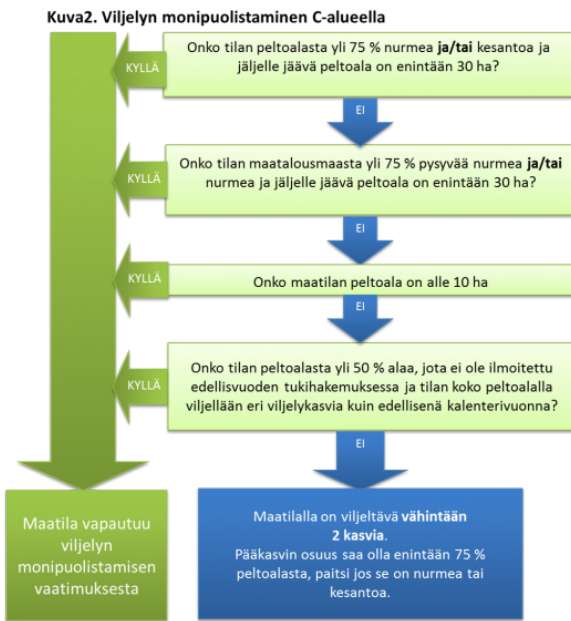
Kuva2. Viljelyn monipuolistaminen C-alueella

Onko tilan peltoalasta yli 75 % nurmea ja/tai kesantoa ja jäljelle jäävä peltoala on enintään 30 ha?

KYLLÄ

EI

Onko tilan maatalousmaasta yli 75 % pysyvää nurmea ja/tai nurmea ja jäljelle jäävä peltoala on enintään 30 ha?

KYLLÄ

EI

Onko maatilan peltoala on alle 10 ha

KYLLÄ

EI

Onko tilan peltoalasta yli 50 % alaa, jota ei ole ilmoitettu edellisvuoden tukihakemuksessa ja tilan koko peltoalalla viljellään eri viljelykasvia kuin edellisenä kalenterivuonna?

KYLLÄ

EI

Maatila vapautuu viljelyn monipuolistamisen vaatimuksesta

Maatilalla on viljeltävä vähintään 2 kasvia.
Pääkasvin osuus saa olla enintään 75 % peltoalasta, paitsi jos se on nurmea tai kesantoa.